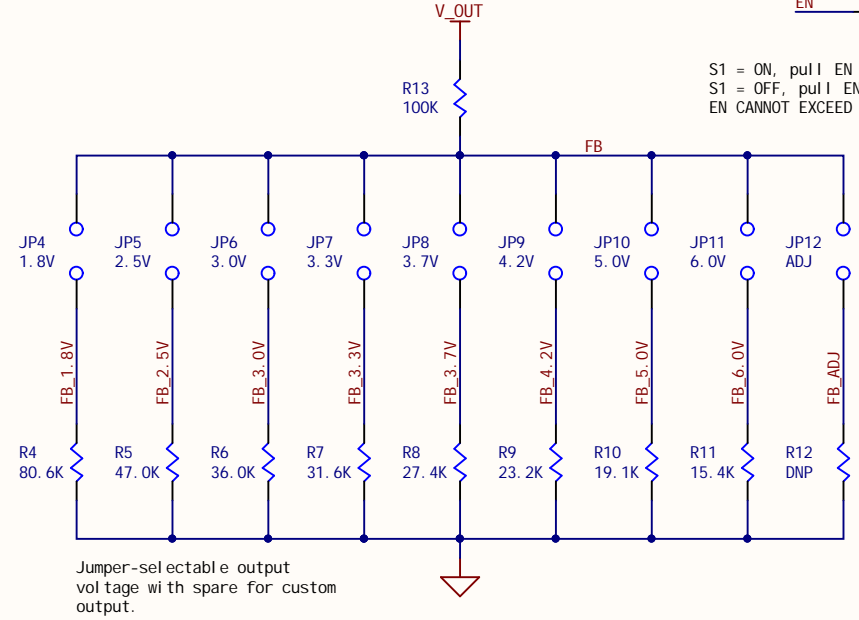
V_OUT

EN

S1 = ON, pull EN
S1 = OFF, pull EN
EN CANNOT EXCEED

R13
100K

FB

JP4
1.8V

JP5
2.5V

JP6
3.0V

JP7
3.3V

JP8
3.7V

JP9
4.2V

JP10
5.0V

JP11
6.0V

JP12
ADJ

FB_1.8V

FB_2.5V

FB_3.0V

FB_3.3V

FB_3.7V

FB_4.2V

FB_5.0V

FB_6.0V

FB_ADJ

R4
80.6K

R5
47.0K

R6
36.0K

R7
31.6K

R8
27.4K

R9
23.2K

R10
19.1K

R11
15.4K

R12
DNP

Jumper-selectable output voltage with spare for custom output.